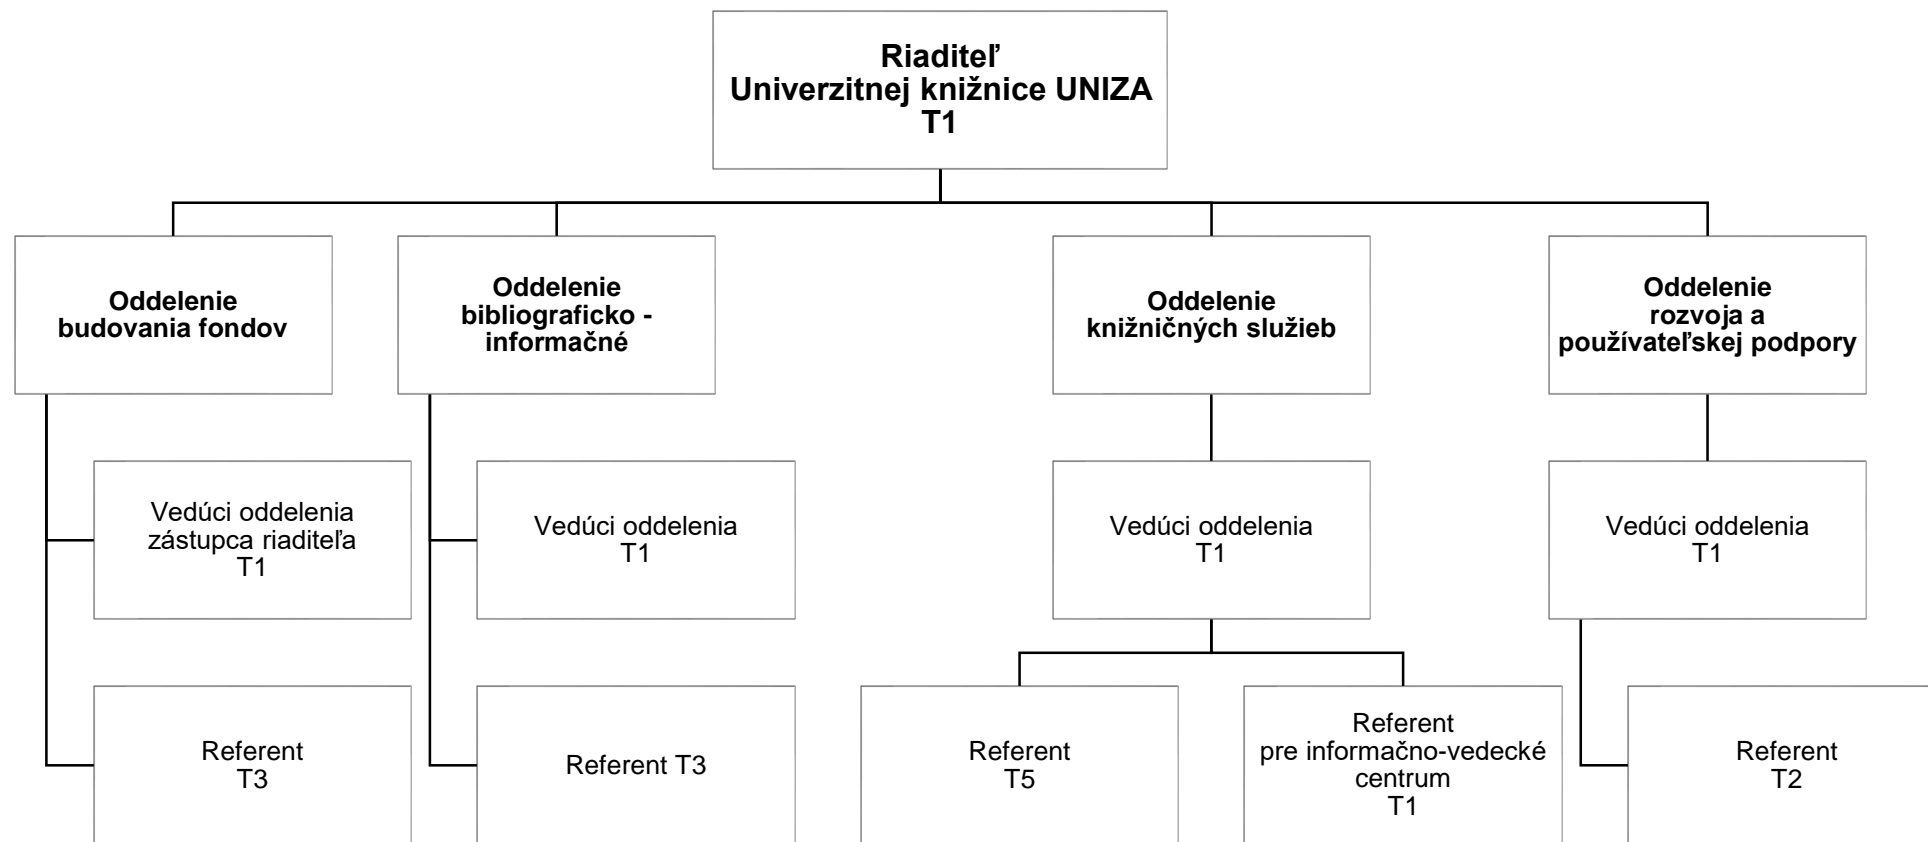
Riaditeľ
Univerzitnej knižnice UNIZA
T1

Oddelenie
budovania fondov

Vedúci oddelenia
zástupca riaditeľa
T1

Referent
T3

Oddelenie
bibliograficko - informačné

Vedúci oddelenia
T1

Referent T3

Oddelenie
knižničných služieb

Vedúci oddelenia
T1

Referent
T5

Referent
pre informačno-vedecké centrum
T1

Oddelenie
rozvoja a používateľskej podpory

Vedúci oddelenia
T1

Referent
T2